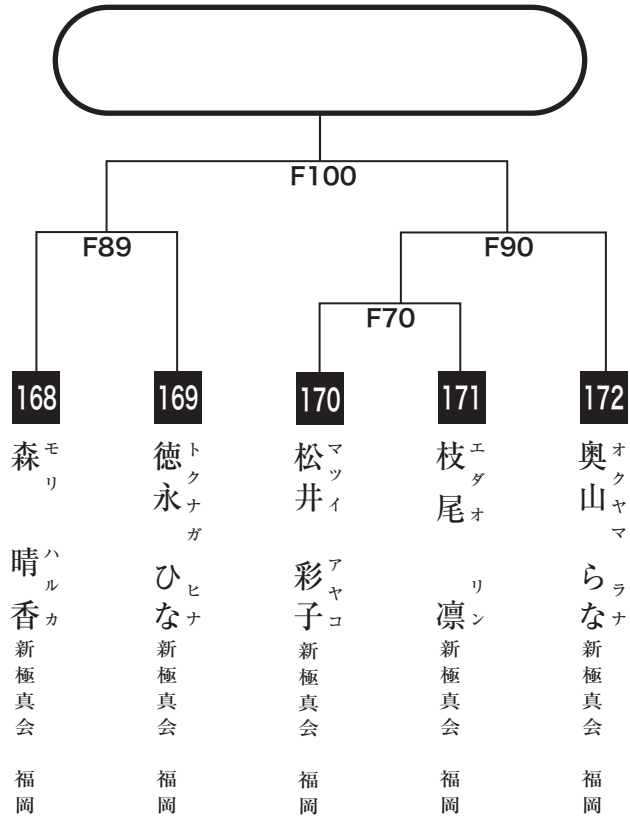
F100

F89

F90

F70

168
森 モリ
晴香 ハルカ
新極真会
福岡

169
徳永 トクナガ
ひな ヒナ
新極真会
福岡

170
松井 マツイ
彩子 アヤコ
新極真会
福岡

171
枝尾 エダオ
凛 リン
新極真会
福岡

172
奥山 オクヤマ
らな ラナ
新極真会
福岡